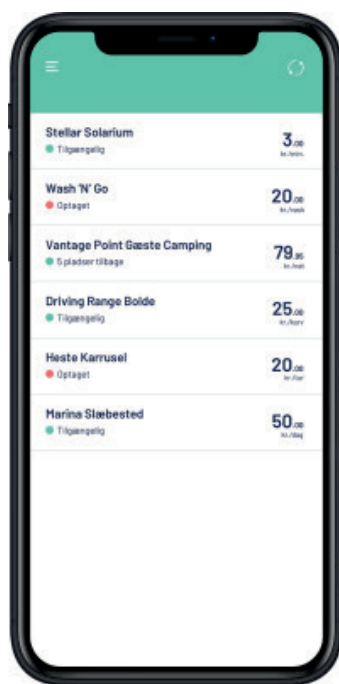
Stellar Solarium
Tilgængelig
3,00
kr./min.

Wash 'N' Go
Optaget
20,00
kr./vask

Vantage Point Gæste Camping
5 pladser tilbage
79,95
kr./nat

Driving Range Bolde
Tilgængelig
25,00
kr./kurv

Heste Karrusel
Optaget
20,00
kr./tur

Marina Slæbested
Tilgængelig
50,00
kr./dag